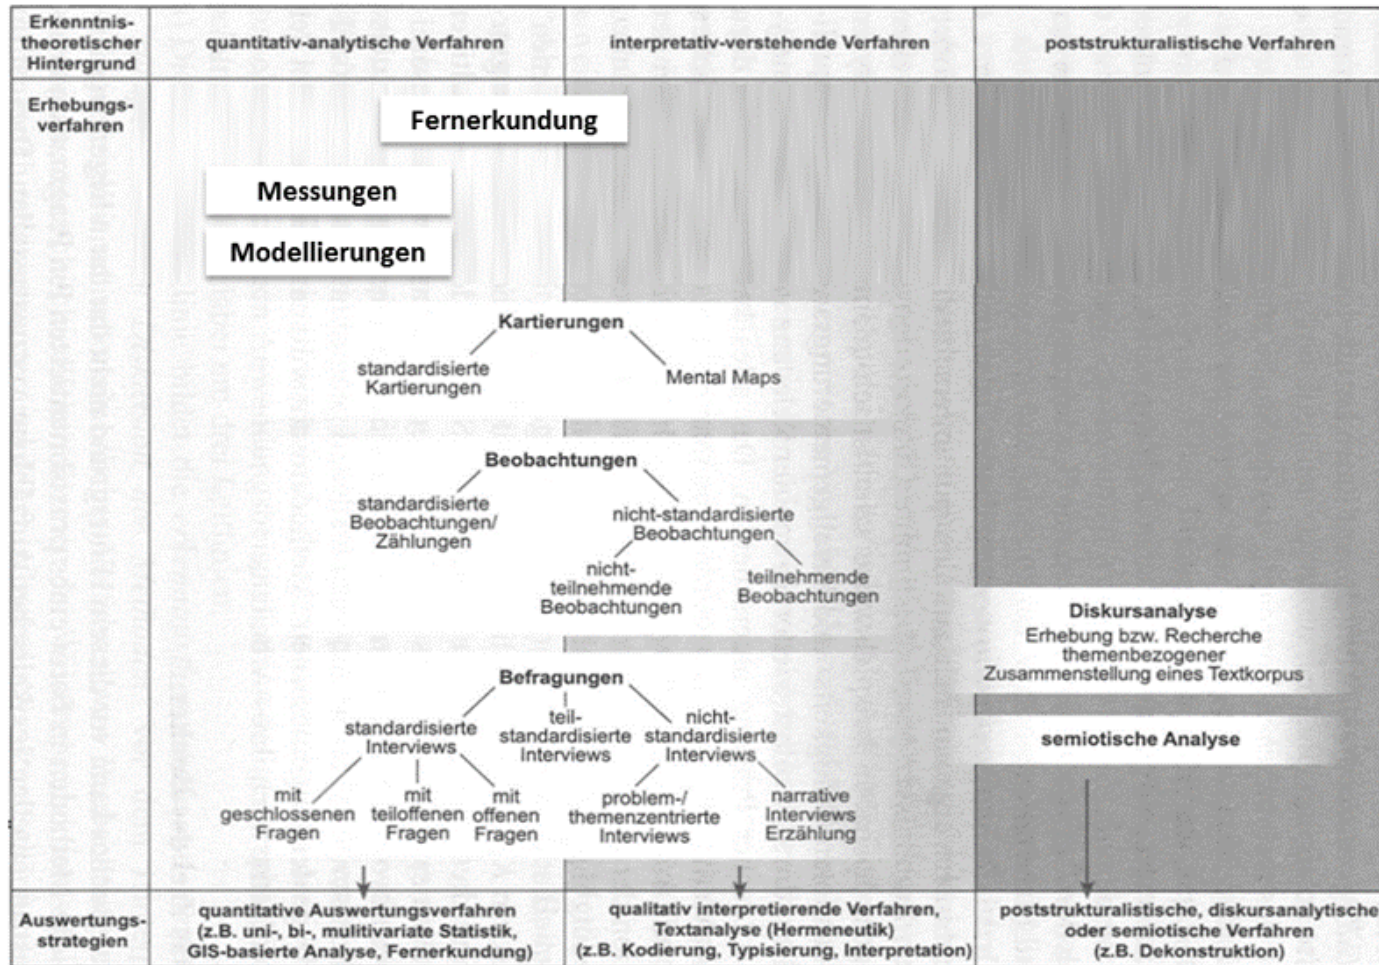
| Erkenntnistheoretischer Hintergrund | quantitativ-analytische Verfahren | interpretativ-verstehende Verfahren | poststrukturalistische Verfahren |
|---|---|---|---|
| Erhebungsverfahren | | | |
| Auswertungsstrategien | quantitative Auswertungsverfahren (z.B. uni-, bi-, mulitivariate Statistik, GIS-basierte Analyse, Fernerkundung) | qualitativ interpretierende Verfahren, Textanalyse (Hermeneutik) (z.B. Kodierung, Typisierung, Interpretation) | poststrukturalistische, diskursanalytische oder semiotische Verfahren (z.B. Dekonstruktion) |

Fernerkundung

Messungen

Modellierungen

Kartierungen
standardisierte Kartierungen
Mental Maps

Beobachtungen
standardisierte Beobachtungen/ Zählungen
nicht-standardisierte Beobachtungen
nicht-teilnehmende Beobachtungen
teilnehmende Beobachtungen

Befragungen
standardisierte Interviews
teil-standardisierte Interviews
nicht-standardisierte Interviews
mit geschlossenen Fragen
mit teiloffenen Fragen
mit offenen Fragen
problem-/ themenzentrierte Interviews
narrative Interviews Erzählung

Diskursanalyse
Erhebung bzw. Recherche themenbezogener Zusammenstellung eines Textkorpus

semiotische Analyse